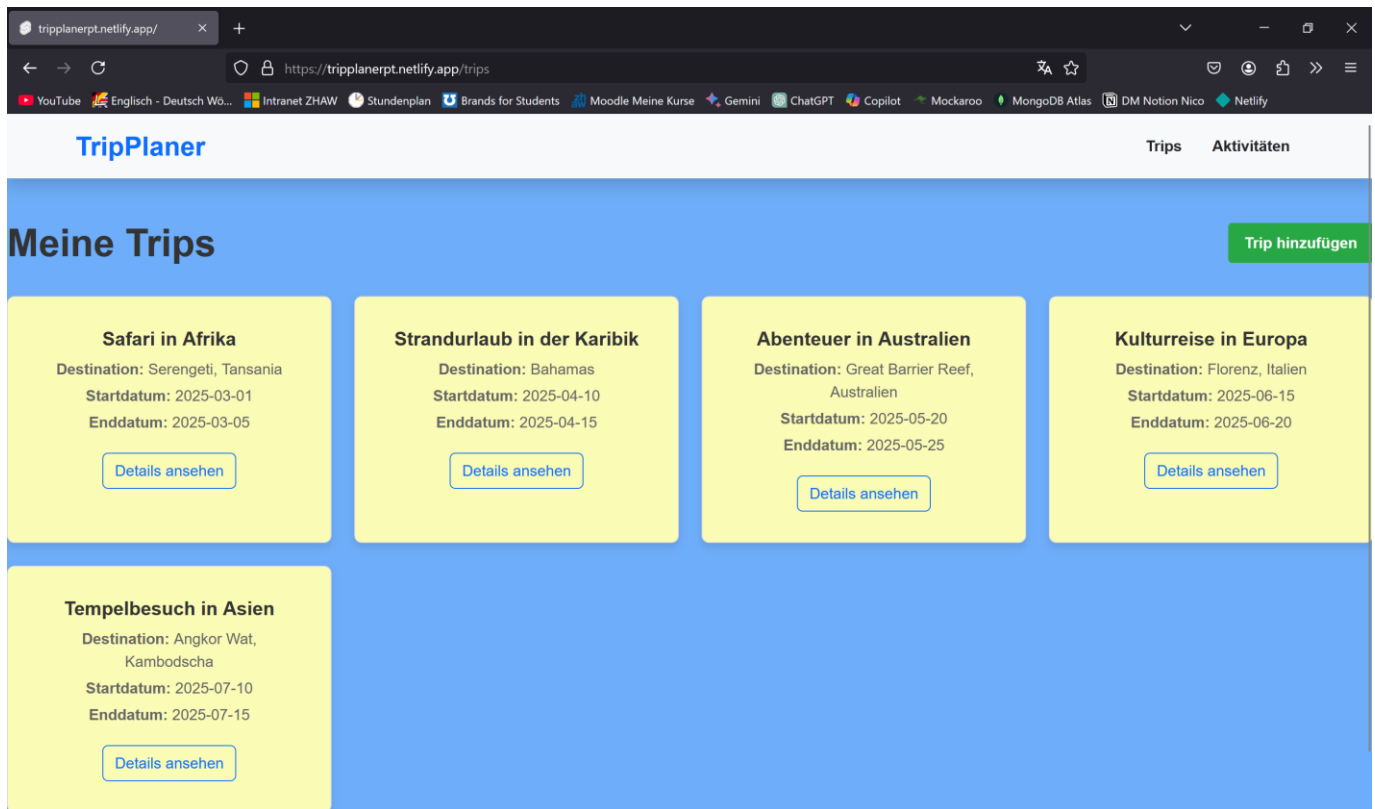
tripplanerpt.netlify.app/

https://tripplanerpt.netlify.app/trips

YouTube Englisch - Deutsch Wö... Intranet ZHAW Stundenplan Brands for Students Moodle Meine Kurse Gemini ChatGPT Copilot Mockaroo MongoDB Atlas DM Notion Nico Netlify

TripPlaner

Trips Aktivitäten

Meine Trips

Trip hinzufügen

Safari in Afrika
Destination: Serengeti, Tansania
Startdatum: 2025-03-01
Enddatum: 2025-03-05
Details ansehen

Strandurlaub in der Karibik
Destination: Bahamas
Startdatum: 2025-04-10
Enddatum: 2025-04-15
Details ansehen

Abenteuer in Australien
Destination: Great Barrier Reef, Australien
Startdatum: 2025-05-20
Enddatum: 2025-05-25
Details ansehen

Kulturreise in Europa
Destination: Florenz, Italien
Startdatum: 2025-06-15
Enddatum: 2025-06-20
Details ansehen

Tempelbesuch in Asien
Destination: Angkor Wat, Kambodscha
Startdatum: 2025-07-10
Enddatum: 2025-07-15
Details ansehen